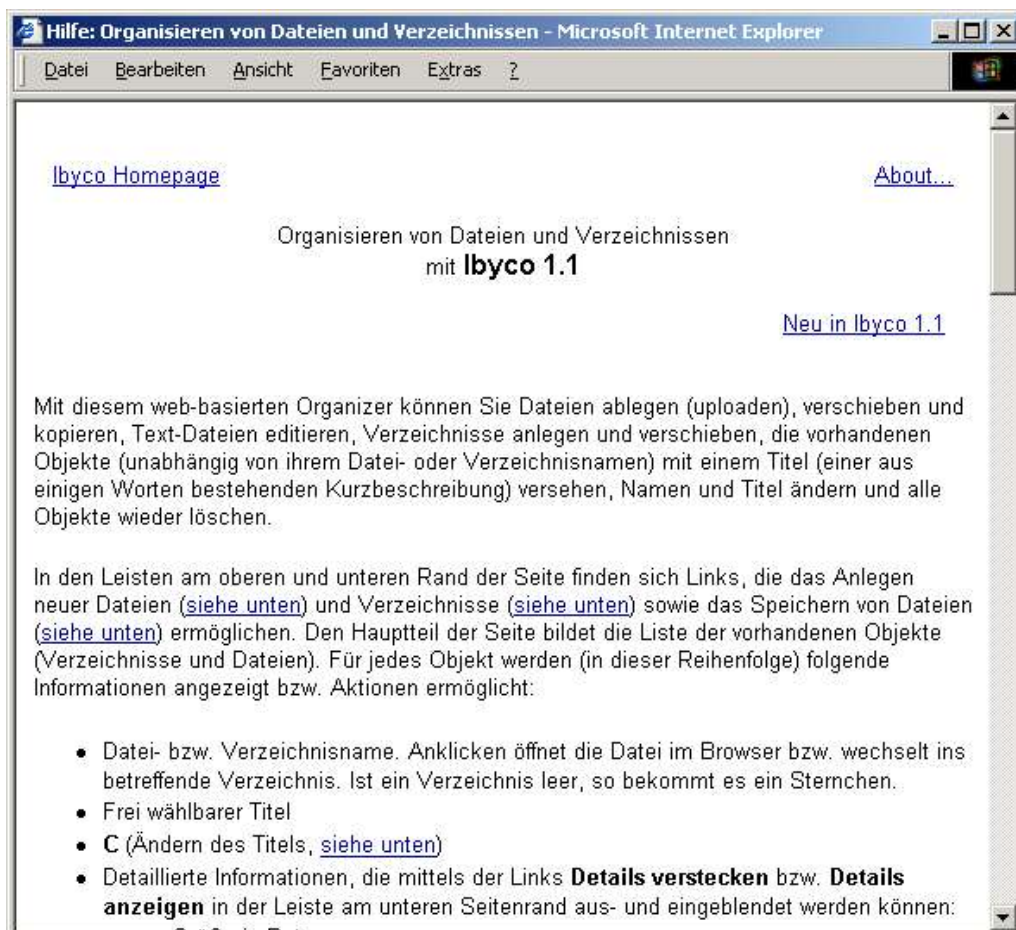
Hilfe: Organisieren von Dateien und Verzeichnissen - Microsoft Internet Explorer

Datei Bearbeiten Ansicht Favoriten Extras ?

Ibyco Homepage

About...

Organisieren von Dateien und Verzeichnissen
mit **Ibyco 1.1**

Neu in Ibyco 1.1

Mit diesem web-basierten Organizer können Sie Dateien ablegen (uploaden), verschieben und kopieren, Text-Dateien editieren, Verzeichnisse anlegen und verschieben, die vorhandenen Objekte (unabhängig von ihrem Datei- oder Verzeichnisnamen) mit einem Titel (einer aus einigen Worten bestehenden Kurzbeschreibung) versehen, Namen und Titel ändern und alle Objekte wieder löschen.

In den Leisten am oberen und unteren Rand der Seite finden sich Links, die das Anlegen neuer Dateien (siehe unten) und Verzeichnisse (siehe unten) sowie das Speichern von Dateien (siehe unten) ermöglichen. Den Hauptteil der Seite bildet die Liste der vorhandenen Objekte (Verzeichnisse und Dateien). Für jedes Objekt werden (in dieser Reihenfolge) folgende Informationen angezeigt bzw. Aktionen ermöglicht:

- Datei- bzw. Verzeichnisname. Anklicken öffnet die Datei im Browser bzw. wechselt ins betreffende Verzeichnis. Ist ein Verzeichnis leer, so bekommt es ein Sternchen.
- Frei wählbarer Titel
- **C** (Ändern des Titels, siehe unten)
- Detaillierte Informationen, die mittels der Links **Details verstecken** bzw. **Details anzeigen** in der Leiste am unteren Seitenrand aus- und eingeblendet werden können:
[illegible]